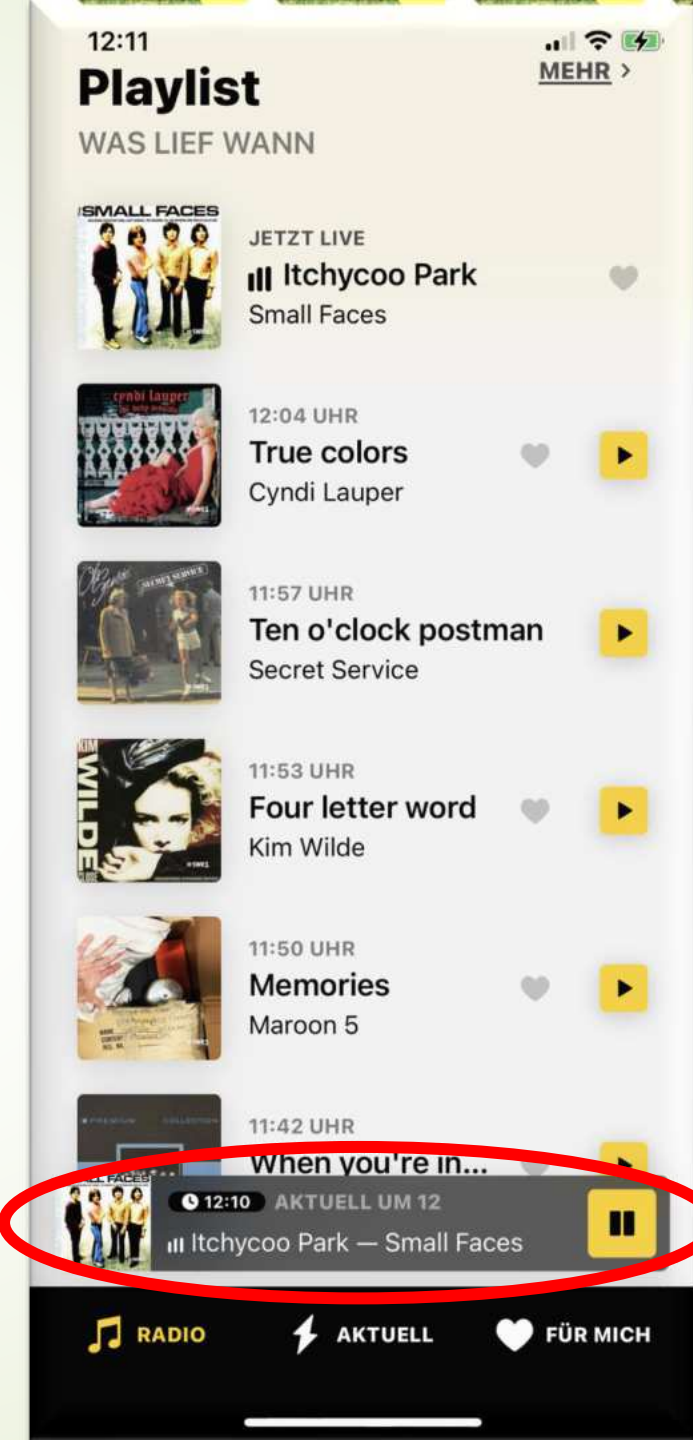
12:11

Playlist
MEHR >
WAS LIEF WANN

SMALL FACES
JETZT LIVE
Itchycoo Park
Small Faces

cyndi lauper
12:04 UHR
True colors
Cyndi Lauper

SECRET SERVICE
11:57 UHR
Ten o'clock postman
Secret Service

KIM WILDE
11:53 UHR
Four letter word
Kim Wilde

11:50 UHR
Memories
Maroon 5

11:42 UHR
When you're in...

12:10 AKTUELL UM 12
Itchycoo Park — Small Faces

RADIO
AKTUELL
FÜR MICH